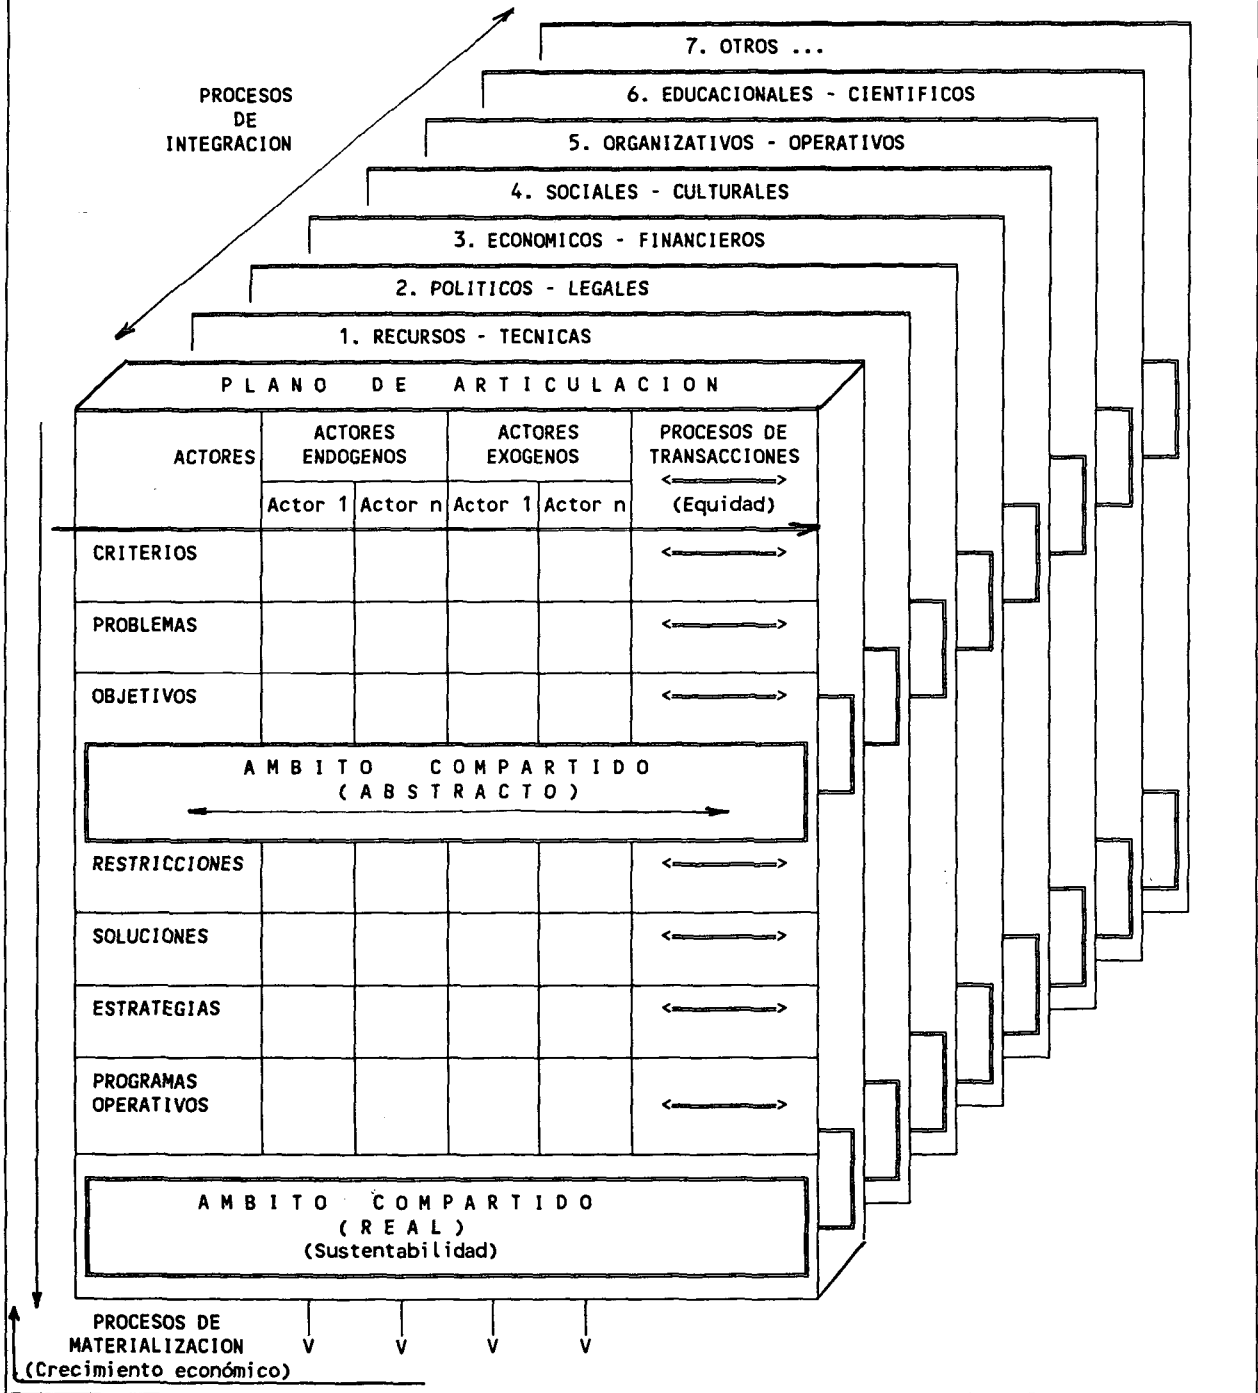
PROCESOS DE INTEGRACION

7. OTROS ...

6. EDUCACIONALES - CIENTIFICOS

5. ORGANIZATIVOS - OPERATIVOS

4. SOCIALES - CULTURALES

3. ECONOMICOS - FINANCIEROS

2. POLITICOS - LEGALES

1. RECURSOS - TECNICAS

P L A N O   D E   A R T I C U L A C I O N

| ACTORES | ACTORES ENDOGENOS | | ACTORES EXOGENOS | | PROCESOS DE TRANSACCIONES <——> (Equidad) |
|---|---|---|---|---|---|
| | Actor 1 | Actor n | Actor 1 | Actor n | |
| CRITERIOS | | | | | <——> |
| PROBLEMAS | | | | | <——> |
| OBJETIVOS | | | | | <——> |

A M B I T O   C O M P A R T I D O
( A B S T R A C T O )

| RESTRICCIONES | | | | | <——> |
|---|---|---|---|---|---|
| SOLUCIONES | | | | | <——> |
| ESTRATEGIAS | | | | | <——> |
| PROGRAMAS OPERATIVOS | | | | | <——> |

A M B I T O   C O M P A R T I D O
( R E A L )
(Sustentabilidad)

PROCESOS DE MATERIALIZACION
(Crecimiento económico)

V V V V